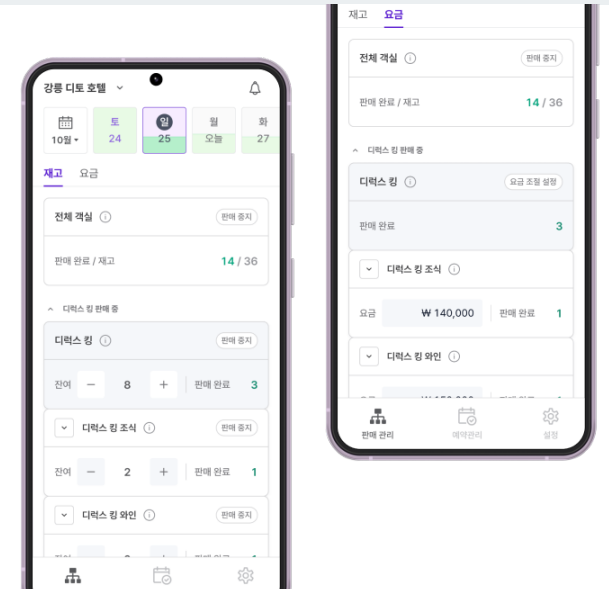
강릉 디토 호텔

10월

토
24

일
25

월
오늘

화
27

재고 요금

전체 객실 판매 중지

판매 완료 / 재고 14 / 36

디럭스 킹 판매 중

디럭스 킹 판매 중지

잔여 − 8 + 판매 완료 3

디럭스 킹 조식 판매 중지

잔여 − 2 + 판매 완료 1

디럭스 킹 와인 판매 중지

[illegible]

재고 요금

전체 객실 판매 중지

판매 완료 / 재고 14 / 36

디럭스 킹 판매 중

디럭스 킹 요금 조절 설정

판매 완료 3

디럭스 킹 조식

요금 ₩ 140,000 판매 완료 1

디럭스 킹 와인

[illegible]

판매 관리 예약관리 설정